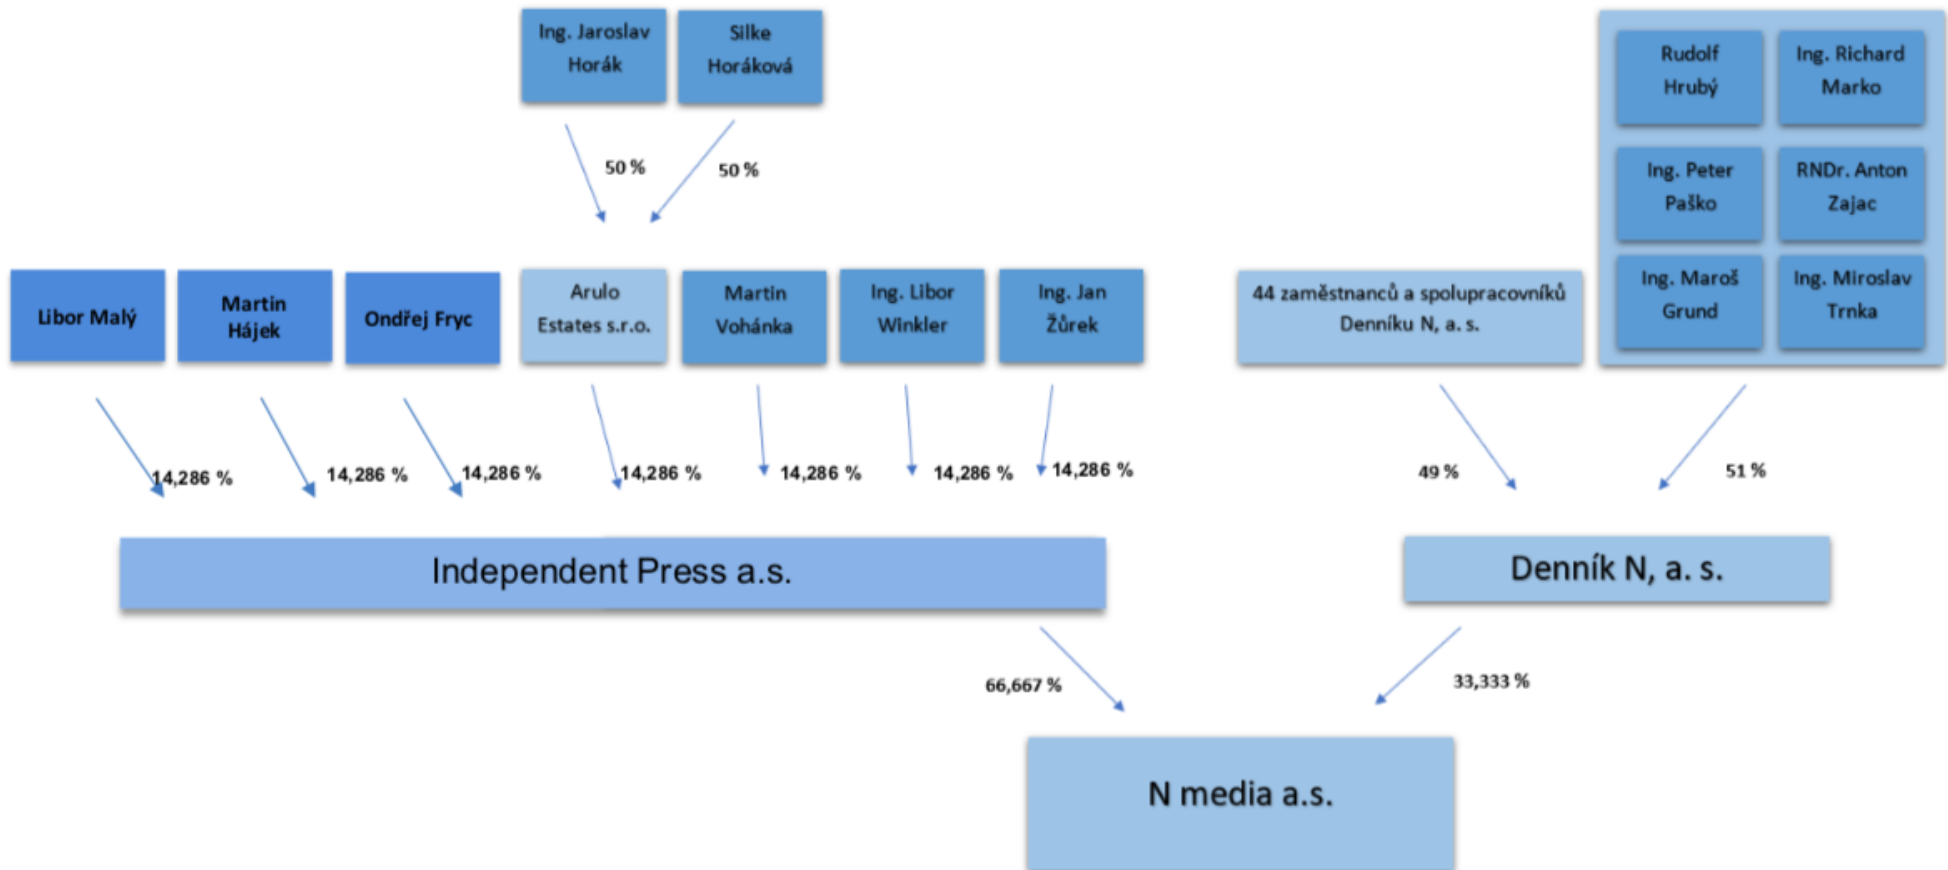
Ing. Jaroslav Horák

Silke Horáková

50 %

50 %

Rudolf Hrubý

Ing. Richard Marko

Ing. Peter Paško

RNDr. Anton Zajac

Ing. Maroš Grund

Ing. Miroslav Trnka

Libor Malý

Martin Hájek

Ondřej Fryc

Arulo Estates s.r.o.

Martin Vohánka

Ing. Libor Winkler

Ing. Jan Žůrek

44 zaměstnanců a spolupracovníků Denníku N, a. s.

14,286 %

14,286 %

14,286 %

14,286 %

14,286 %

14,286 %

14,286 %

49 %

51 %

Independent Press a.s.

Denník N, a. s.

66,667 %

33,333 %

N media a.s.